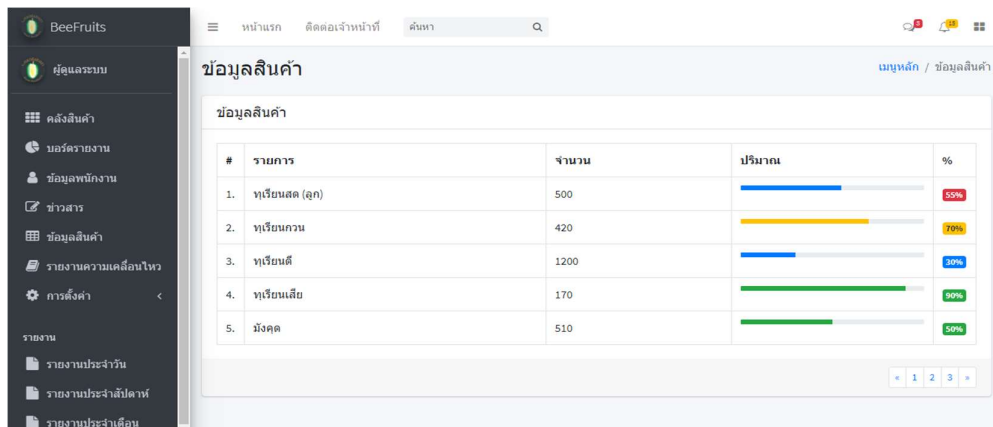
BeeFruits

ผู้ดูแลระบบ

คลังสินค้า
บอร์ดรายงาน
ข้อมูลพนักงาน
ข่าวสาร
ข้อมูลสินค้า
รายงานความเคลื่อนไหว
การตั้งค่า <

รายงาน
รายงานประจำวัน
รายงานประจำสัปดาห์
รายงานประจำเดือน

≡ หน้าแรก ติดต่อเจ้าหน้าที่ ค้นหา

3 15

ข้อมูลสินค้า

เมนูหลัก / ข้อมูลสินค้า

ข้อมูลสินค้า

| # | รายการ | จำนวน | ปริมาณ | % |
|---|---|---|---|---|
| 1. | ทุเรียนสด (ลูก) | 500 | | 55% |
| 2. | ทุเรียนกวน | 420 | | 70% |
| 3. | ทุเรียนดี | 1200 | | 30% |
| 4. | ทุเรียนเสีย | 170 | | 90% |
| 5. | มังคุด | 510 | | 50% |

« 1 2 3 »